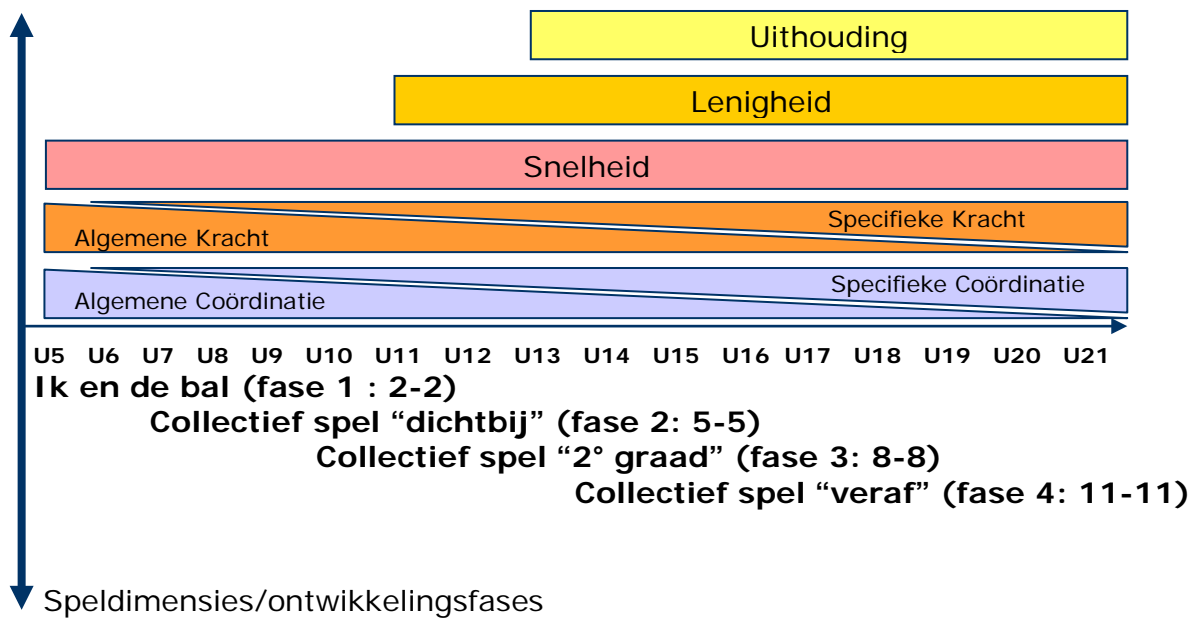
Uithouding

Lenigheid

Snelheid

Specifieke Kracht

Algemene Kracht

Specifieke Coördinatie

Algemene Coördinatie

U5 U6 U7 U8 U9 U10 U11 U12 U13 U14 U15 U16 U17 U18 U19 U20 U21

Ik en de bal (fase 1 : 2-2)

Collectief spel “dichtbij” (fase 2: 5-5)

Collectief spel “2° graad” (fase 3: 8-8)

Collectief spel “veraf” (fase 4: 11-11)

Speldimensies/ontwikkelingsfases